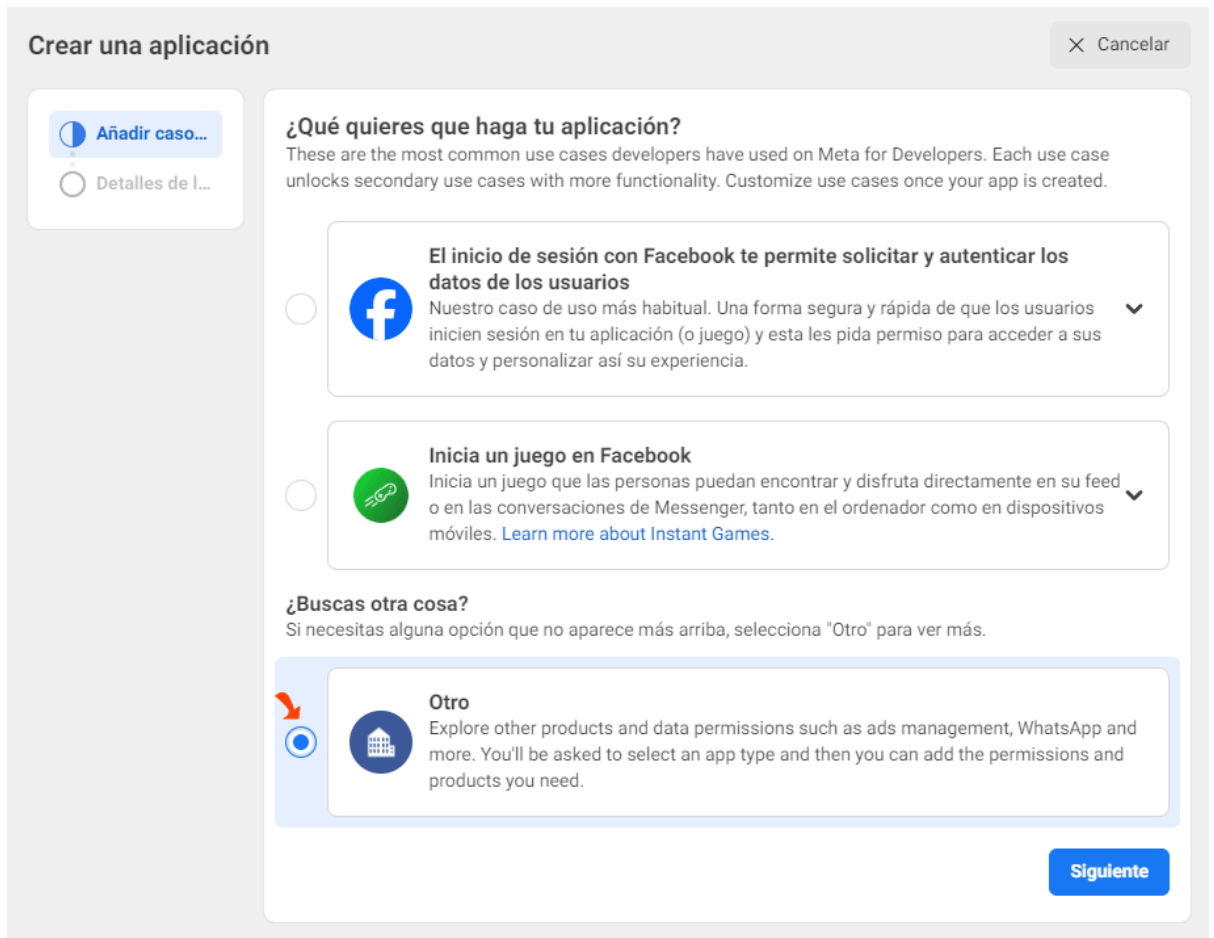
Crear una aplicación

× Cancelar

Añadir caso...

Detalles de l...

¿Qué quieres que haga tu aplicación?

These are the most common use cases developers have used on Meta for Developers. Each use case unlocks secondary use cases with more functionality. Customize use cases once your app is created.

El inicio de sesión con Facebook te permite solicitar y autenticar los datos de los usuarios

Nuestro caso de uso más habitual. Una forma segura y rápida de que los usuarios inicien sesión en tu aplicación (o juego) y esta les pida permiso para acceder a sus datos y personalizar así su experiencia.

Inicia un juego en Facebook

Inicia un juego que las personas puedan encontrar y disfruta directamente en su feed o en las conversaciones de Messenger, tanto en el ordenador como en dispositivos móviles. Learn more about Instant Games.

¿Buscas otra cosa?

Si necesitas alguna opción que no aparece más arriba, selecciona "Otro" para ver más.

Otro

Explore other products and data permissions such as ads management, WhatsApp and more. You'll be asked to select an app type and then you can add the permissions and products you need.

Siguiente